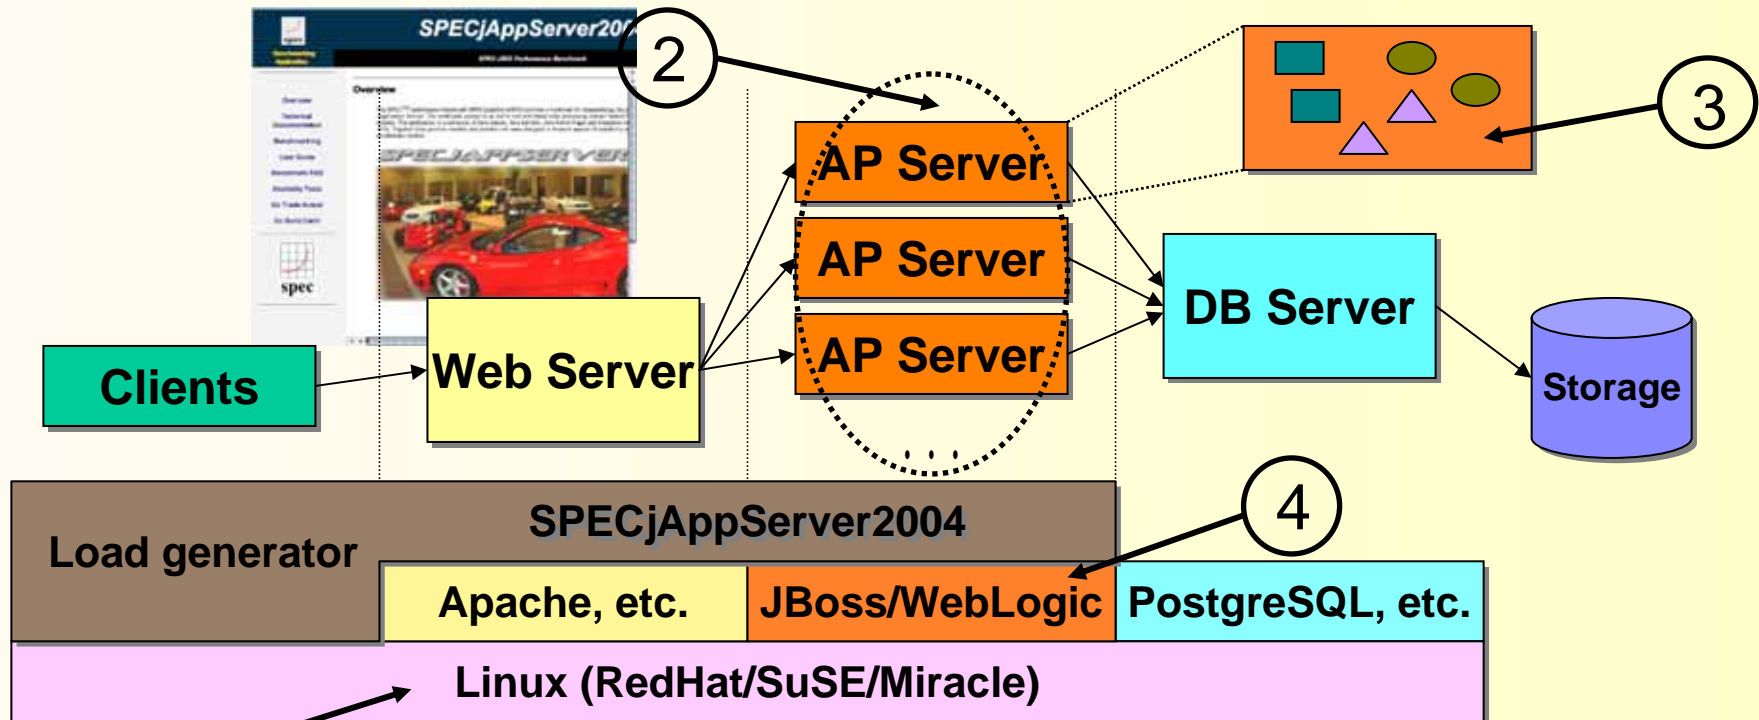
SPECjAppServer20

Overview

spec

2

3

AP Server

AP Server

AP Server

...

DB Server

Storage

Clients

Web Server

4

SPECjAppServer2004

Load generator

Apache, etc.

JBoss/WebLogic

PostgreSQL, etc.

Linux (RedHat/SuSE/Miracle)